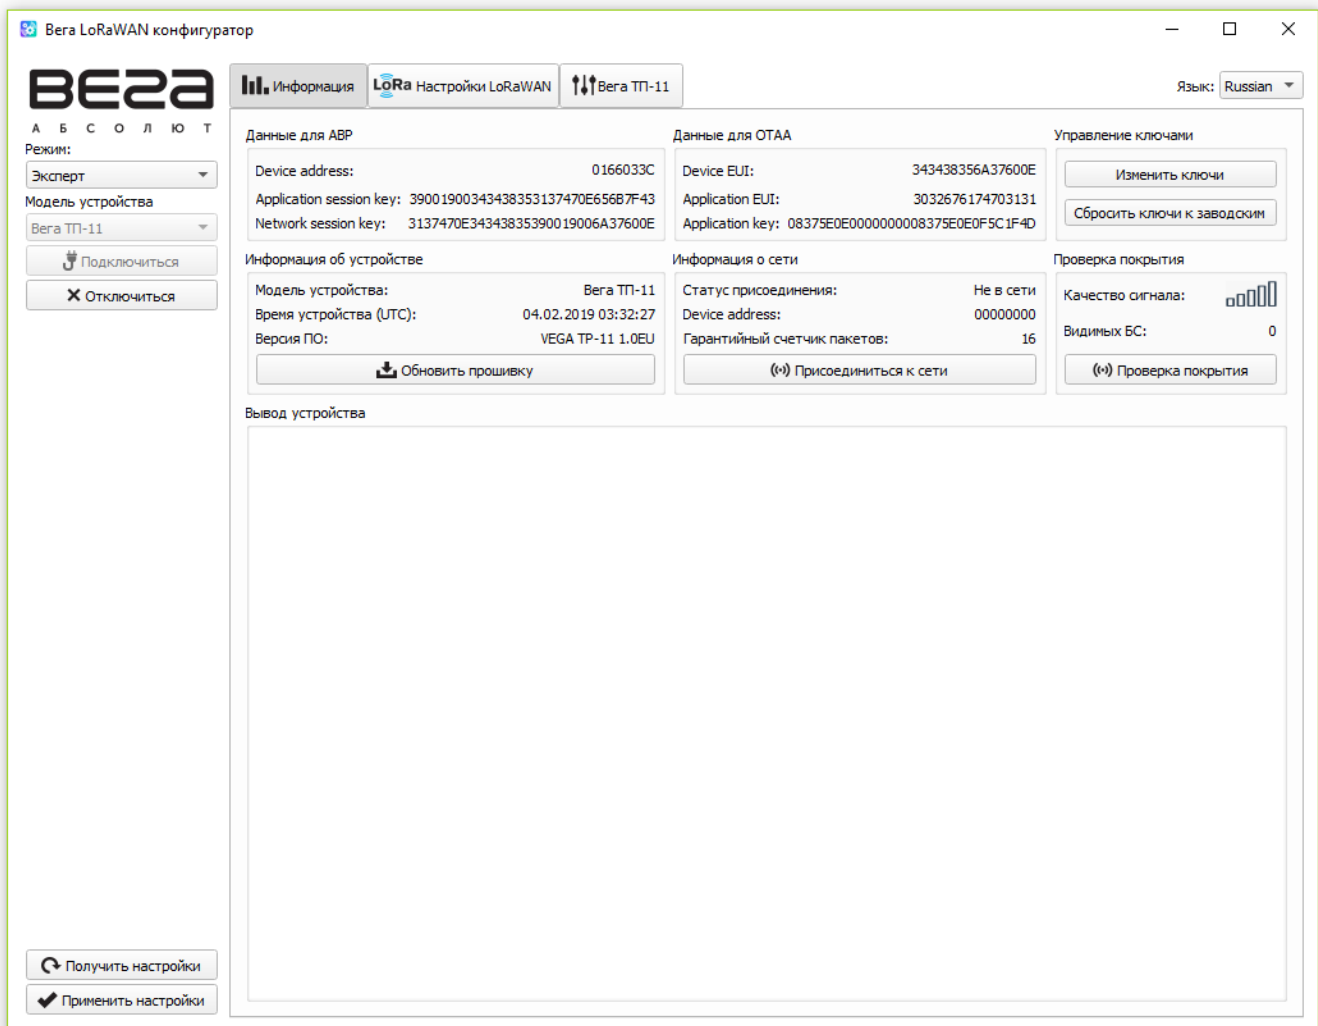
Вега LoRaWAN конфигуратор

ВЕГА
А Б С О Л Ю Т

Режим:
Эксперт
Модель устройства
Вега ТП-11
Подключиться
Отключиться

Информация
LoRa Настройки LoRaWAN
Вега ТП-11

Язык: Russian

Данные для ABP
Device address: 0166033C
Application session key: 3900190034343835313747OE656B7F43
Network session key: 3137470E3434383539001900 6A37600E

Данные для OTAA
Device EUI: 343438356A37600E
Application EUI: 3032676174703131
Application key: 08375E0E0000000008375E0E0F5C1F4D

Управление ключами
Изменить ключи
Сбросить ключи к заводским

Информация об устройстве
Модель устройства: Вега ТП-11
Время устройства (UTC): 04.02.2019 03:32:27
Версия ПО: VEGA TP-11 1.0EU
Обновить прошивку

Информация о сети
Статус присоединения: Не в сети
Device address: 00000000
Гарантийный счетчик пакетов: 16
Присоединиться к сети

Проверка покрытия
Качество сигнала:
Видимых БС: 0
Проверка покрытия

Вывод устройства

Получить настройки
Применить настройки